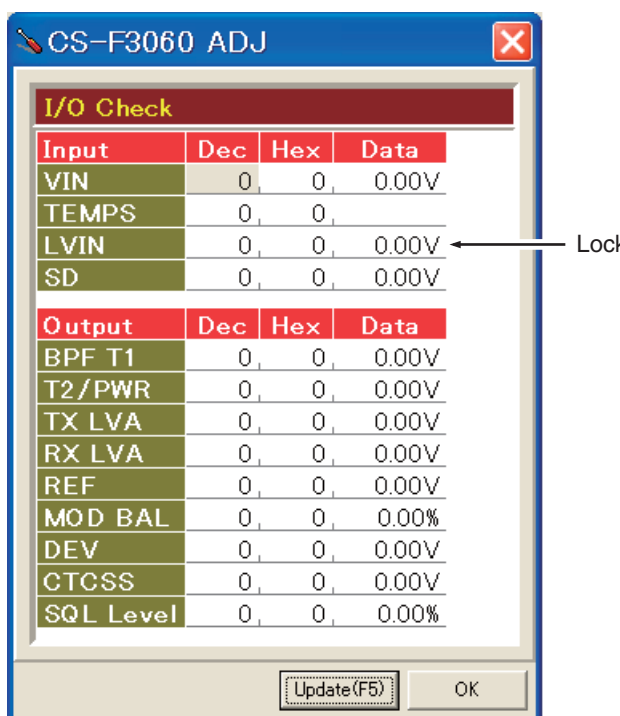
CS-F3060 ADJ

I/O Check

| Input | Dec | Hex | Data |
|---|---|---|---|
| VIN | 0 | 0 | 0.00V |
| TEMPS | 0 | 0 | |
| LVIN | 0 | 0 | 0.00V |
| SD | 0 | 0 | 0.00V |

Lock

| Output | Dec | Hex | Data |
|---|---|---|---|
| BPF T1 | 0 | 0 | 0.00V |
| T2/PWR | 0 | 0 | 0.00V |
| TX LVA | 0 | 0 | 0.00V |
| RX LVA | 0 | 0 | 0.00V |
| REF | 0 | 0 | 0.00V |
| MOD BAL | 0 | 0 | 0.00% |
| DEV | 0 | 0 | 0.00V |
| CTCSS | 0 | 0 | 0.00V |
| SQL Level | 0 | 0 | 0.00% |

Update(F5) OK